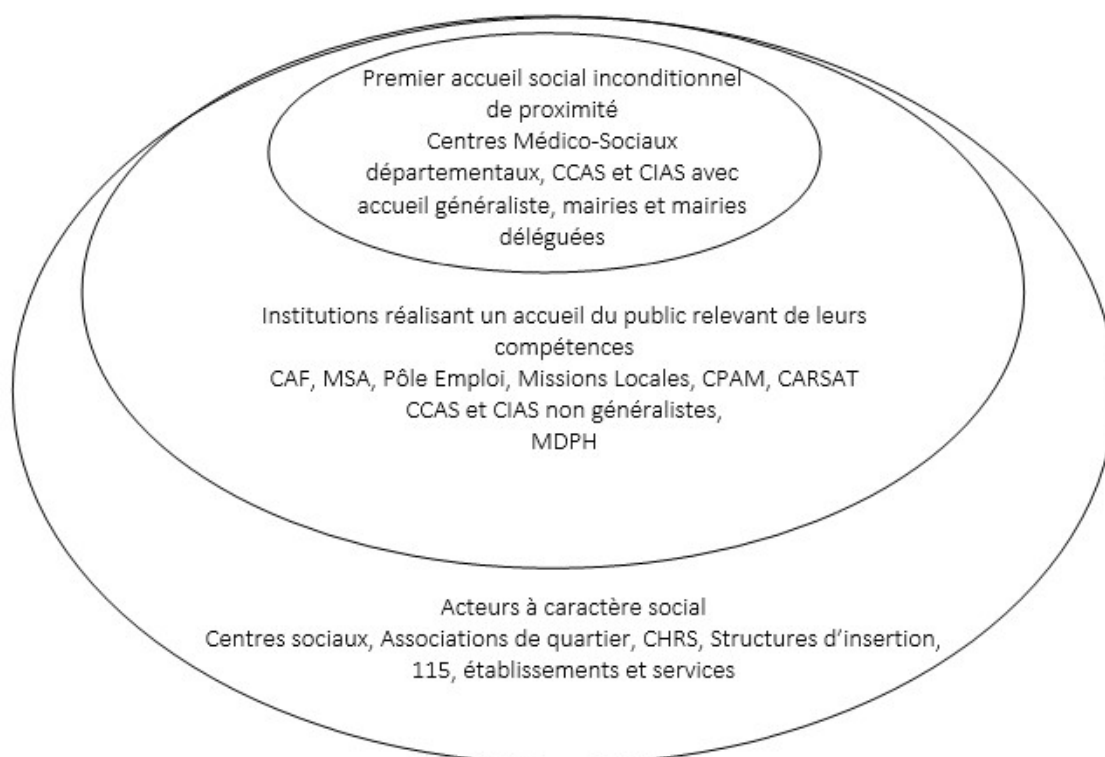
Premier accueil social inconditionnel de proximité
Centres Médico-Sociaux départementaux, CCAS et CIAS avec accueil généraliste, mairies et mairies déléguées

Institutions réalisant un accueil du public relevant de leurs compétences
CAF, MSA, Pôle Emploi, Missions Locales, CPAM, CARSAT
CCAS et CIAS non généralistes,
MDPH

Acteurs à caractère social
Centres sociaux, Associations de quartier, CHRS, Structures d'insertion, 115, établissements et services